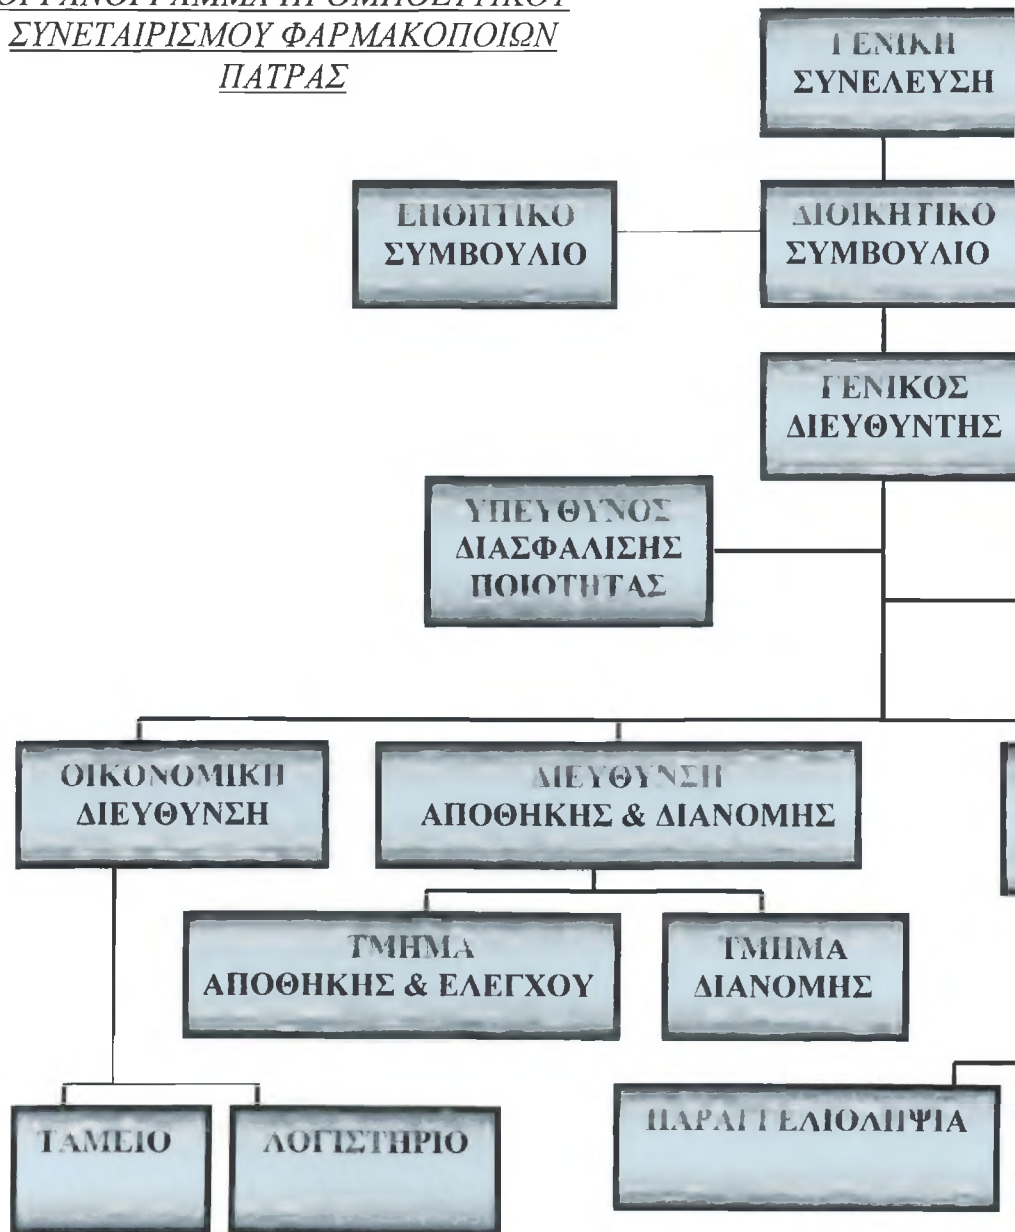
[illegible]
ΣΥΝΕΤΑΙΡΙΣΜΟΥ ΦΑΡΜΑΚΟΠΟΙΩΝ
ΠΑΤΡΑΣ

ΓΕΝΙΚΗ ΣΥΝΕΛΕΥΣΗ

ΕΠΟΠΤΙΚΟ ΣΥΜΒΟΥΛΙΟ

ΔΙΟΙΚΗΤΙΚΟ ΣΥΜΒΟΥΛΙΟ

ΓΕΝΙΚΟΣ ΔΙΕΥΘΥΝΤΗΣ

ΥΠΕΥΘΥΝΟΣ ΔΙΑΣΦΑΛΙΣΗΣ ΠΟΙΟΤΗΤΑΣ

ΟΙΚΟΝΟΜΙΚΗ ΔΙΕΥΘΥΝΣΗ

ΔΙΕΥΘΥΝΣΗ ΑΠΟΘΗΚΗΣ & ΔΙΑΝΟΜΗΣ

ΤΜΗΜΑ ΑΠΟΘΗΚΗΣ & ΕΛΕΓΧΟΥ

ΤΜΗΜΑ ΔΙΑΝΟΜΗΣ

ΤΑΜΕΙΟ

ΛΟΓΙΣΤΗΡΙΟ

ΠΑΡΑΓΓΕΛΙΟΛΗΨΙΑ